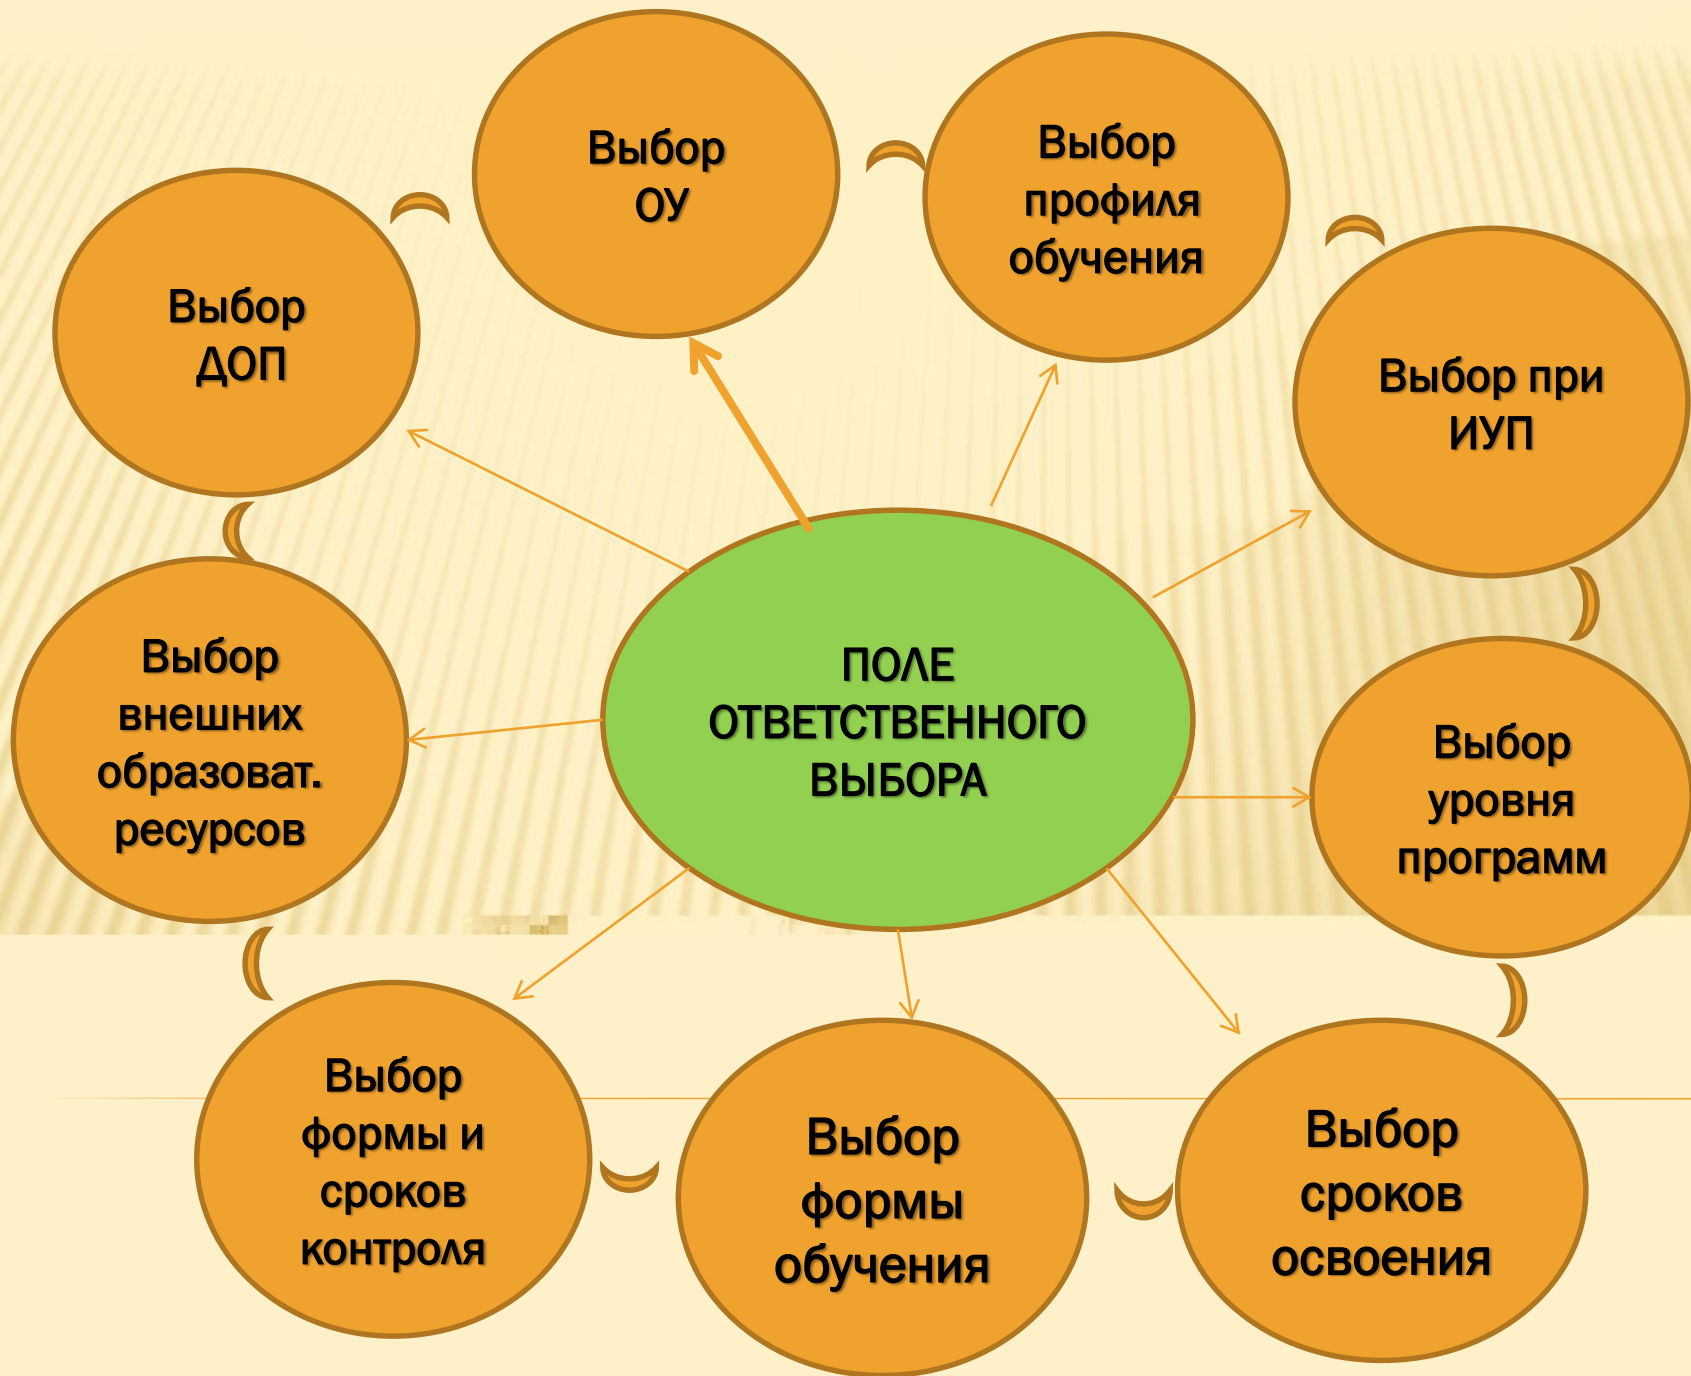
Выбор ОУ

Выбор профиля обучения

Выбор ДОП

Выбор при ИУП

Выбор внешних образоват. ресурсов

ПОЛЕ ОТВЕТСТВЕННОГО ВЫБОРА

Выбор уровня программ

Выбор формы и сроков контроля

Выбор формы обучения

Выбор сроков освоения